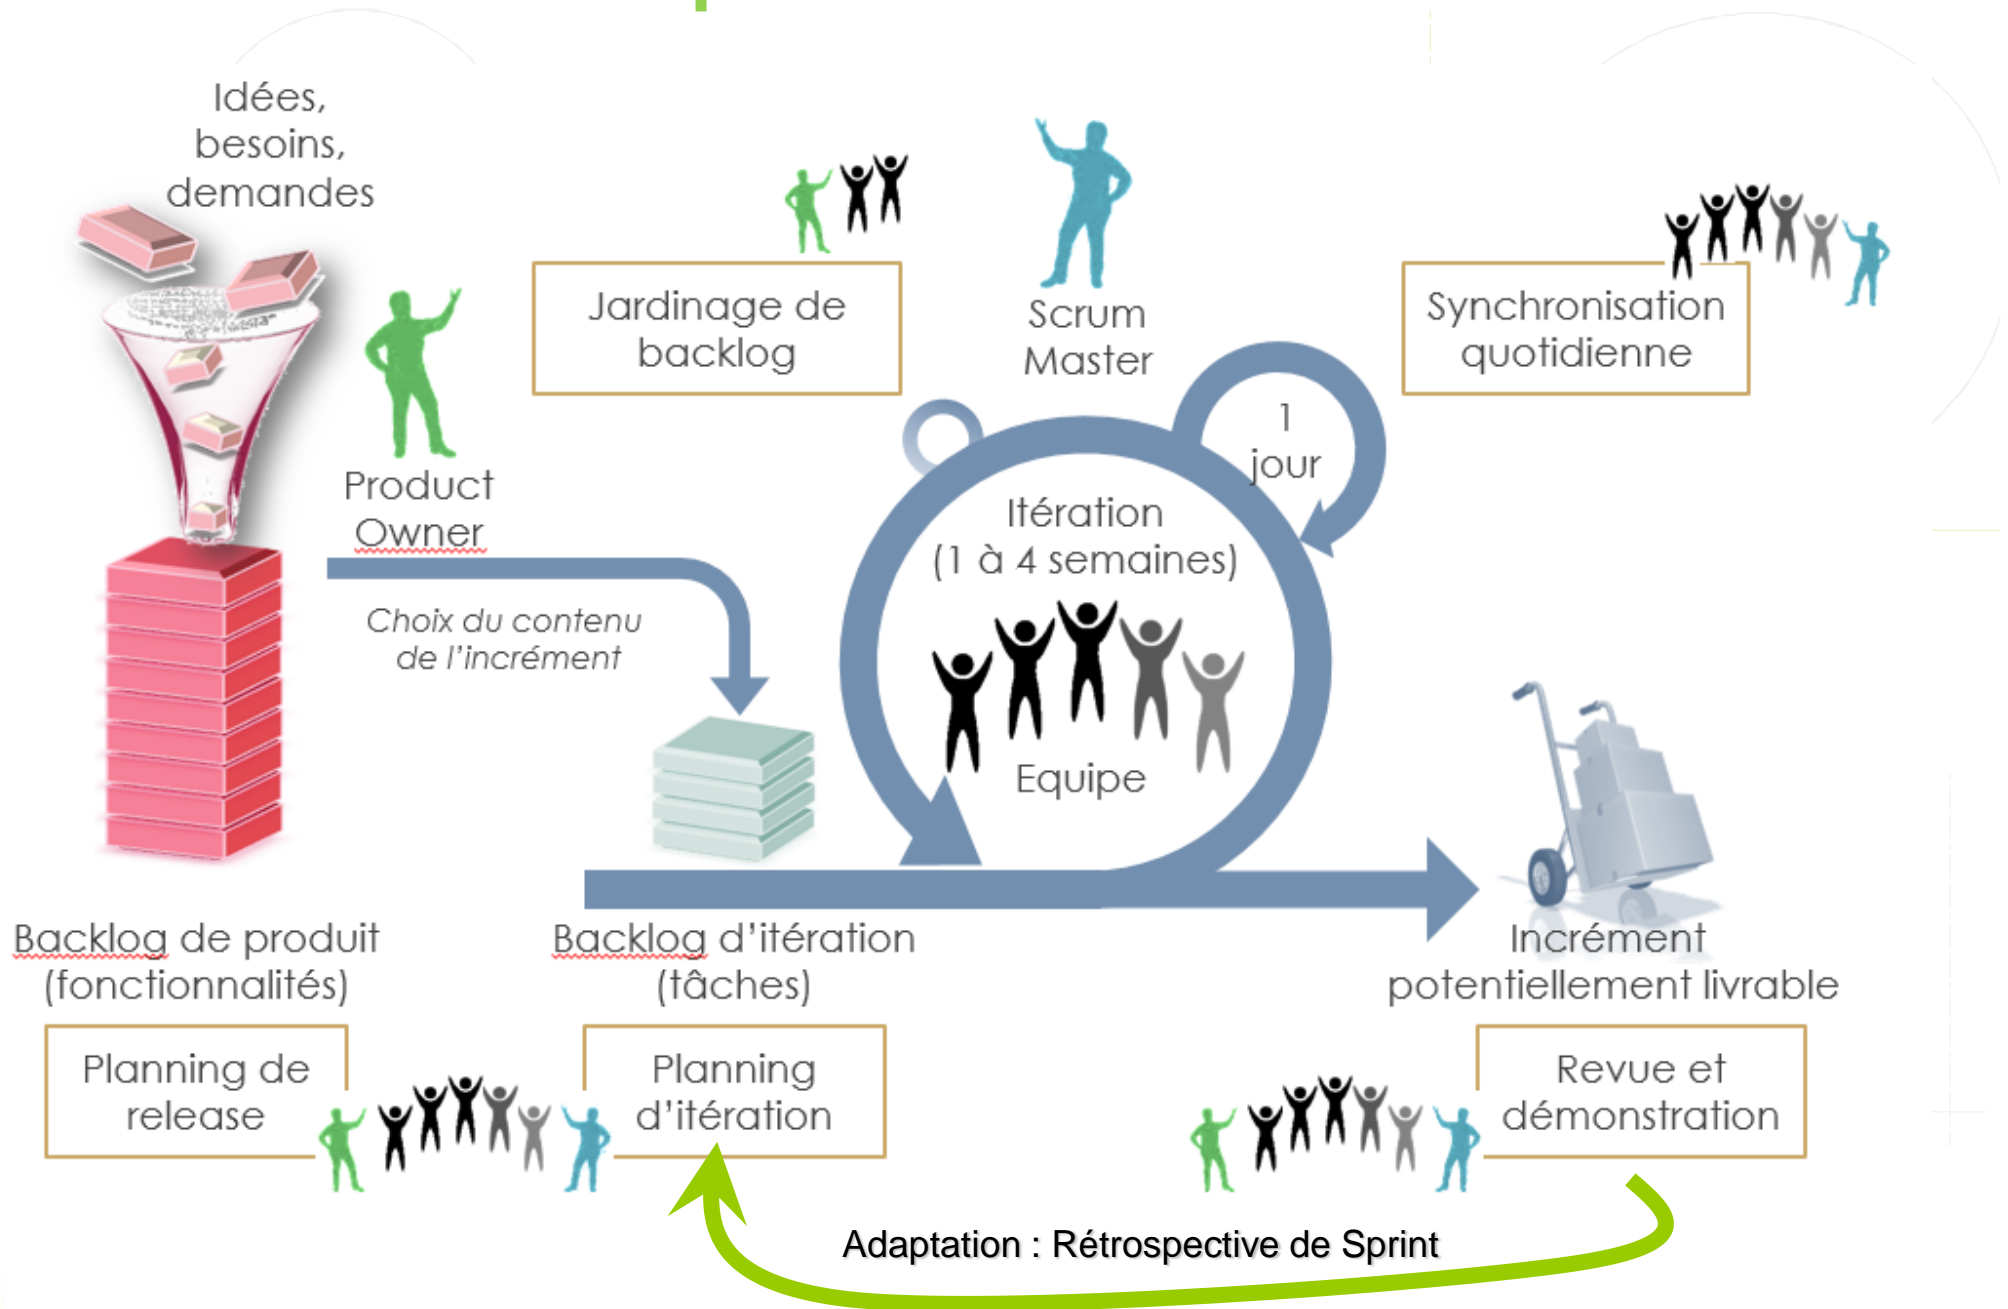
Idées, besoins, demandes

Jardinage de backlog

Scrum Master

Synchronisation quotidienne

Product Owner

1 jour

Itération (1 à 4 semaines)

Choix du contenu de l'incrément

Equipe

Backlog de produit (fonctionnalités)

Backlog d'itération (tâches)

Incrément potentiellement livrable

Planning de release

Planning d'itération

Revue et démonstration

Adaptation : Rétrospective de Sprint